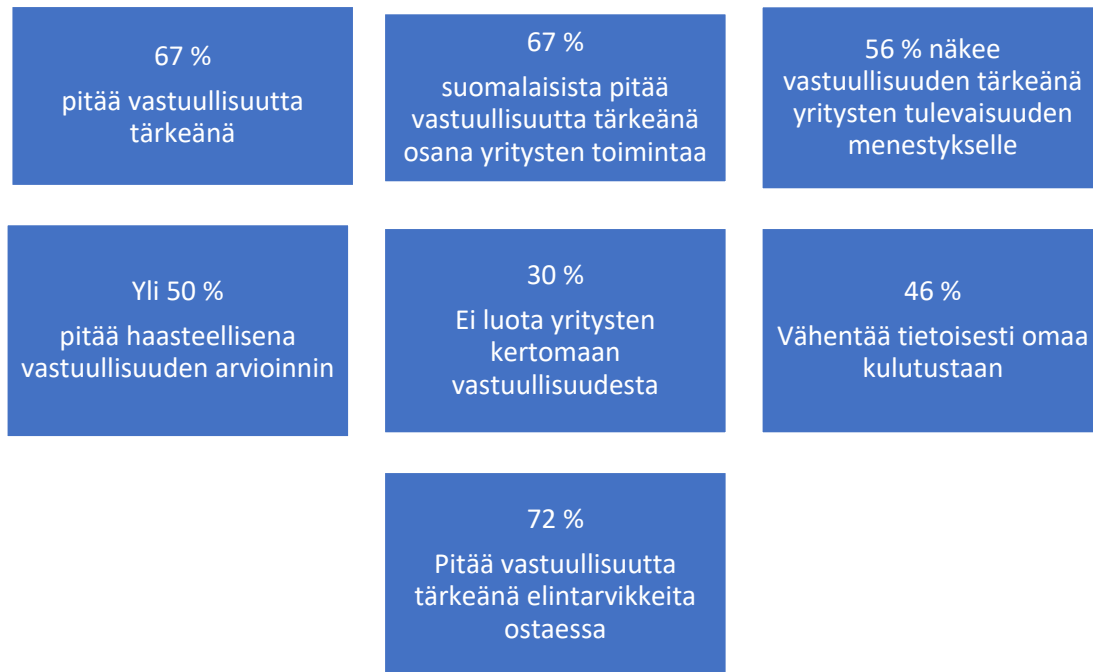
67 %

pitää vastuullisuutta tärkeänä

67 %

suomalaisista pitää vastuullisuutta tärkeänä osana yritysten toimintaa

56 % näkee vastuullisuuden tärkeänä yritysten tulevaisuuden menestykselle

Yli 50 %

pitää haasteellisena vastuullisuuden arvioinnin

30 %

Ei luota yritysten kertomaan vastuullisuudesta

46 %

Vähentää tietoisesti omaa kulutustaan

72 %

Pitää vastuullisuutta tärkeänä elintarvikkeita ostaessa